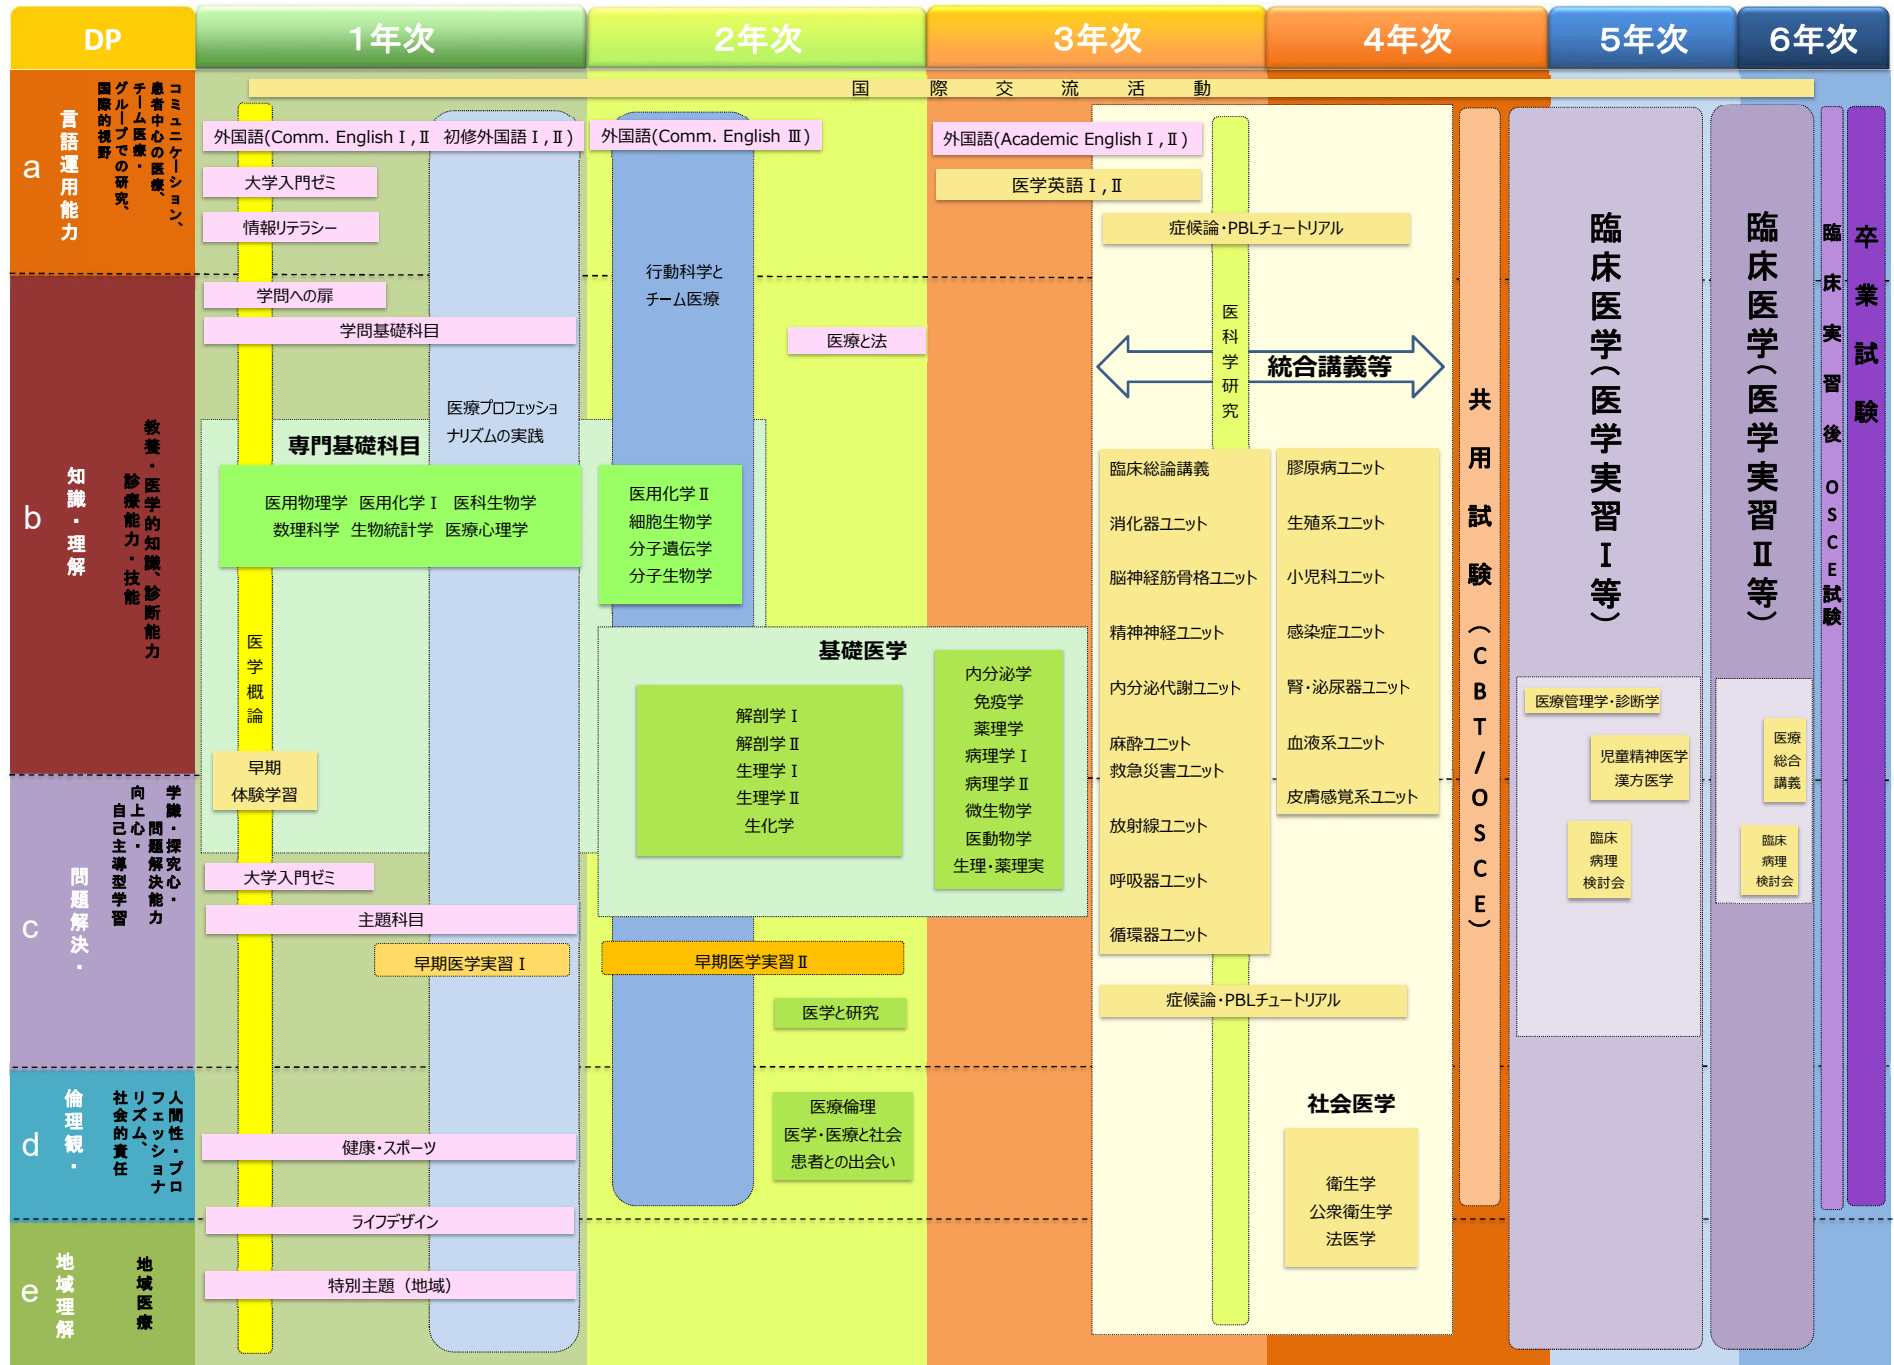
DP
1年次
2年次
3年次
4年次
5年次
6年次

国際交流活動

a 言語運用能力
コミュニケーション、患者中心の医療、チーム医療・グループでの研究、国際的視野

b 知識・理解
教養・医学的知識、診療能力・技能 診断能力

c 問題解決・
学識・探究心・問題解決能力・向上心・自己主導型学習

d 倫理観・
人間性・プロフェッショナリズム、社会的責任

e 地域理解
地域医療

外国語(Comm. English Ⅰ, Ⅱ 初修外国語Ⅰ, Ⅱ)
大学入門ゼミ
情報リテラシー
学問への扉
学問基礎科目
医療プロフェッショナリズムの実践
専門基礎科目
医用物理学 医用化学Ⅰ 医科生物学
数理科学 生物統計学 医療心理学
医学概論
早期体験学習
大学入門ゼミ
主題科目
早期医学実習Ⅰ
健康・スポーツ
ライフデザイン
特別主題（地域）

外国語(Comm. English Ⅲ)
行動科学とチーム医療
医療と法
医用化学Ⅱ
細胞生物学
分子遺伝学
分子生物学
基礎医学
解剖学Ⅰ
解剖学Ⅱ
生理学Ⅰ
生理学Ⅱ
生化学
内分泌学
免疫学
薬理学
病理学Ⅰ
病理学Ⅱ
微生物学
医動物学
生理・薬理実
早期医学実習Ⅱ
医学と研究
医療倫理
医学・医療と社会
患者との出会い

外国語(Academic English Ⅰ, Ⅱ)
医学英語Ⅰ, Ⅱ
症候論・PBLチュートリアル
医科学研究
統合講義等
臨床総論講義
消化器ユニット
脳神経筋骨格ユニット
精神神経ユニット
内分泌代謝ユニット
麻酔ユニット
救急災害ユニット
放射線ユニット
呼吸器ユニット
循環器ユニット
膠原病ユニット
生殖系ユニット
小児科ユニット
感染症ユニット
腎・泌尿器ユニット
血液系ユニット
皮膚感覚系ユニット
症候論・PBLチュートリアル
社会医学
衛生学
公衆衛生学
法医学

共用試験（CBT/OSCE）

臨床医学（医学実習Ⅰ等）
医療管理学・診断学
児童精神医学
漢方医学
臨床病理検討会

臨床医学（医学実習Ⅱ等）
医療総合講義
臨床病理検討会

臨床実習後OSCE試験
卒業試験